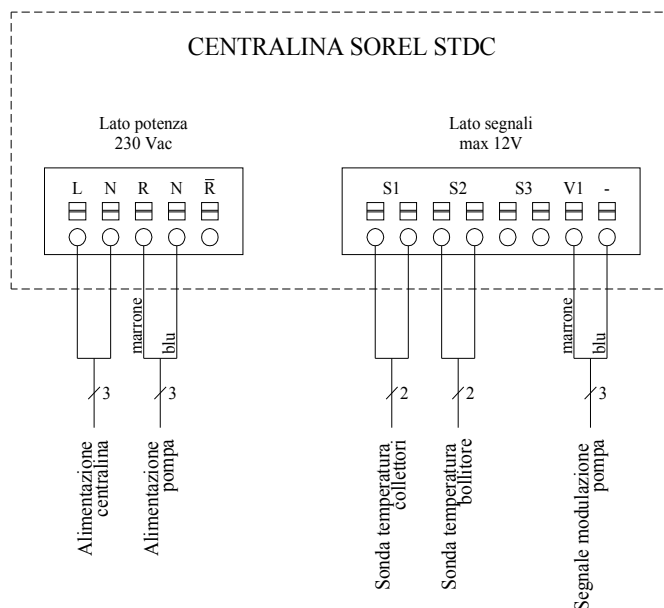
CENTRALINA SOREL STDC

Lato potenza
230 Vac

L N R N $\bar{R}$

Lato segnali
max 12V

S1 S2 S3 V1 -

marrone
blu

3
3

Alimentazione centralina

Alimentazione pompa

2
2

Sonda temperatura collettori

Sonda temperatura bollitore

marrone
blu

3

Segnale modulazione pompa